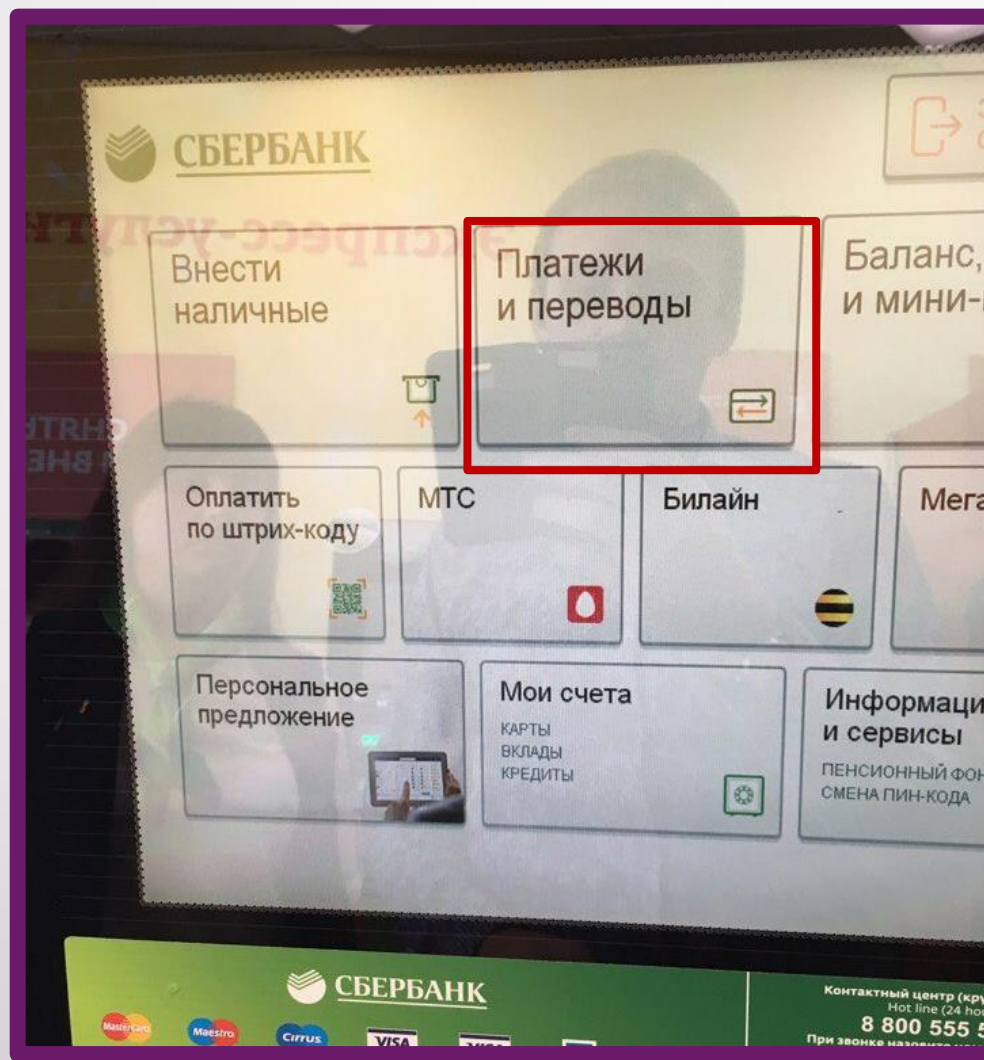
СБЕРБАНК

Внести наличные

Платежи и переводы

Баланс, и мини-

Оплатить по штрих-коду

МТС

Билайн

Мега

Персональное предложение

Мои счета
КАРТЫ
ВКЛАДЫ
КРЕДИТЫ

Информаци и сервисы
ПЕНСИОННЫЙ ФОН
СМЕНА ПИН-КОДА

СБЕРБАНК

MasterCard Maestro Cirrus VISA

Контактный центр (кру
Hot line (24 ho
8 800 555 5
При звонке назовите